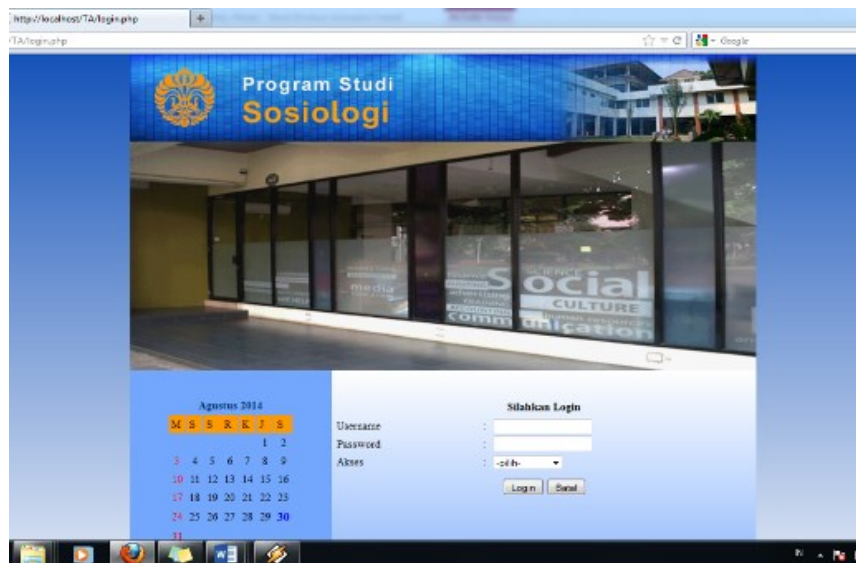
http://localhost/TA/login.php

TA/login.php

Google

Program Studi
Sosiologi

media
Social
CULTURE
communication

Agustus 2014

| M | S | S | R | K | J | S |
|---|---|---|---|---|---|---|
| | | | | | 1 | 2 |
| 3 | 4 | 5 | 6 | 7 | 8 | 9 |
| 10 | 11 | 12 | 13 | 14 | 15 | 16 |
| 17 | 18 | 19 | 20 | 21 | 22 | 23 |
| 24 | 25 | 26 | 27 | 28 | 29 | 30 |
| 31 | | | | | | |

Silahkan Login

Username :
Password :
Akses : -pilih-

Login Batal